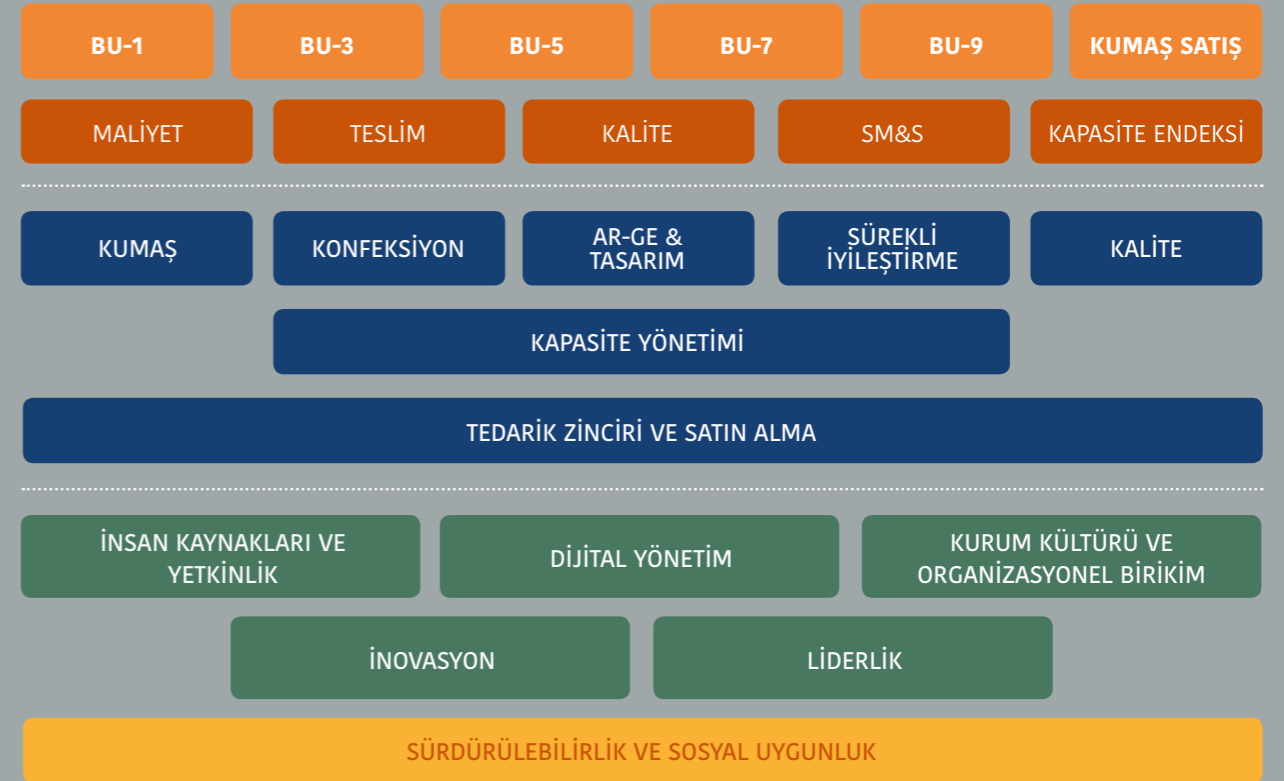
BU-1

BU-3

BU-5

BU-7

BU-9

KUMAŞ SATIŞ

MALİYET

TESLİM

KALİTE

SM&S

KAPASİTE ENDEKSİ

KUMAŞ

KONFEKSİYON

AR-GE & TASARIM

SÜREKLİ İYİLEŞTİRME

KALİTE

KAPASİTE YÖNETİMİ

TEDARİK ZİNCİRİ VE SATIN ALMA

İNSAN KAYNAKLARI VE YETKİNLİK

DİJİTAL YÖNETİM

KURUM KÜLTÜRÜ VE ORGANİZASYONEL BİRİKİM

İNOVASYON

LİDERLİK

SÜRDÜRÜLEBİLİRLİK VE SOSYAL UYGUNLUK